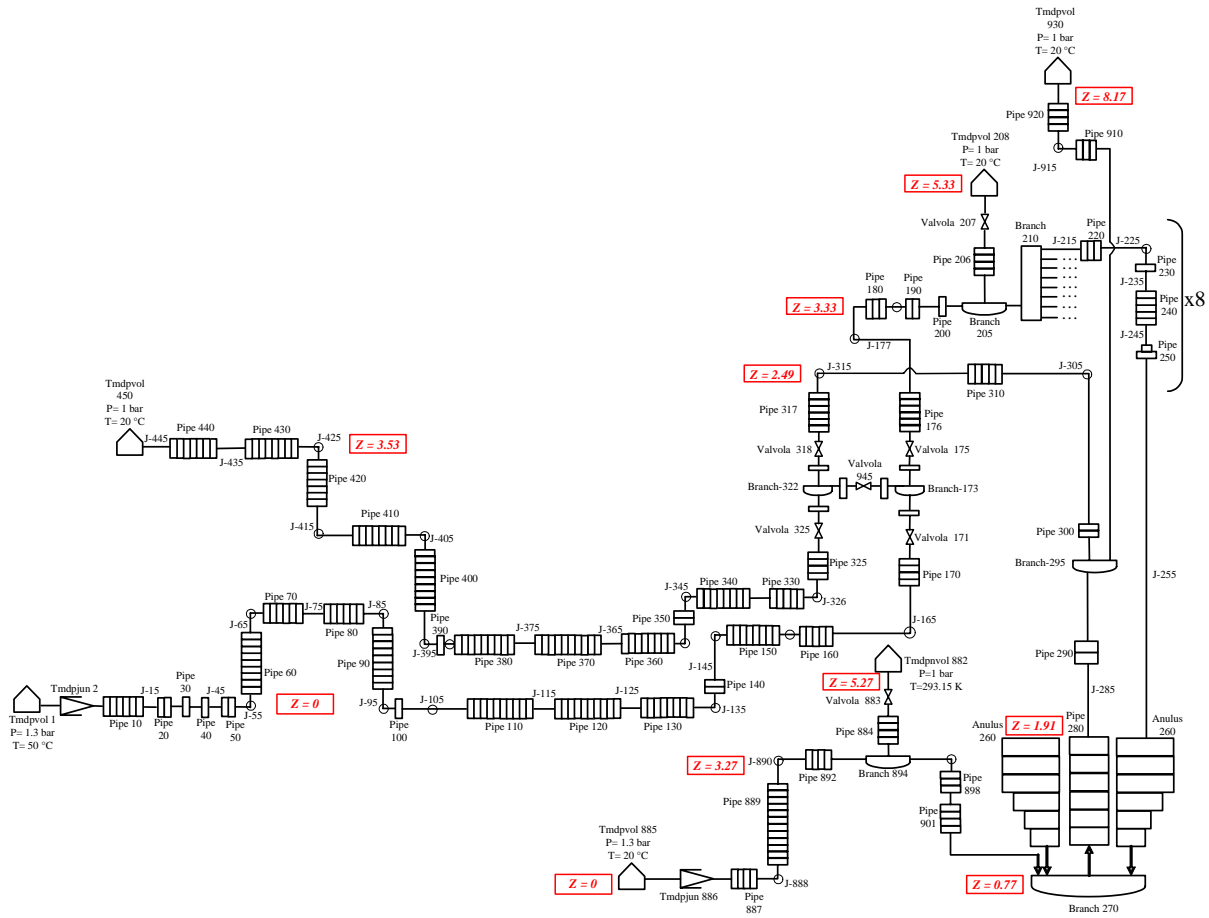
Tmdpvol
930
P= 1 bar
T= 20 °C

Z = 8.17

Pipe 920
Pipe 910
J-915

Tmdpvol 208
P= 1 bar
T= 20 °C

Z = 5.33

Valvola 207
Branch
210
J-215
Pipe
220
J-225
Pipe
230
J-235
Pipe
240
x8
J-245
Pipe
250
Pipe 206

Pipe
180
Pipe
190
Z = 3.33
Pipe
200
Branch
205
J-177

Z = 2.49
J-315
J-305
Pipe 310
Pipe 317
Pipe
176
Valvola 318
Valvola 175
Valvola
945
Branch-322
Branch-173
Valvola 325
Valvola 171
Pipe 325
Pipe 170
J-326

Tmdpvol
450
P= 1 bar
T= 20 °C
J-445
Pipe 440
Pipe 430
J-435
J-425
Z = 3.53
Pipe 420
J-415
Pipe 410
J-405
Pipe 400

Pipe 300
Branch-295
J-255

J-345
Pipe 340
Pipe 330
Pipe 350
J-375
J-365
Pipe
390
J-395
Pipe 380
Pipe 370
Pipe 360
J-165
Pipe 150
Pipe 160
J-145
Pipe 140
Pipe 290

Pipe 70
J-65
J-75
J-85
Pipe 80
Pipe 90
Pipe 60
Z = 0
J-95
J-105
J-115
J-125
Pipe
100
Pipe 110
Pipe 120
Pipe 130
J-135

Tmdpjun 2
J-15
Pipe
30
J-45
Tmdpvol 1
P= 1.3 bar
T= 50 °C
Pipe 10
Pipe
20
Pipe
40
Pipe
50
J-55

Tmdpnvol 882
P=1 bar
T=293.15 K
Z = 5.27
Valvola 883
Pipe 884
J-285
Anulus
260
Z = 1.91
Pipe
280
Anulus
260

Z = 3.27
J-890
Pipe 892
Branch 894
Pipe
898
Pipe
901
Pipe 889

Tmdpvol 885
P= 1.3 bar
T= 20 °C
Z = 0
Tmdpjun 886
Pipe
887
J-888
Z = 0.77
Branch 270